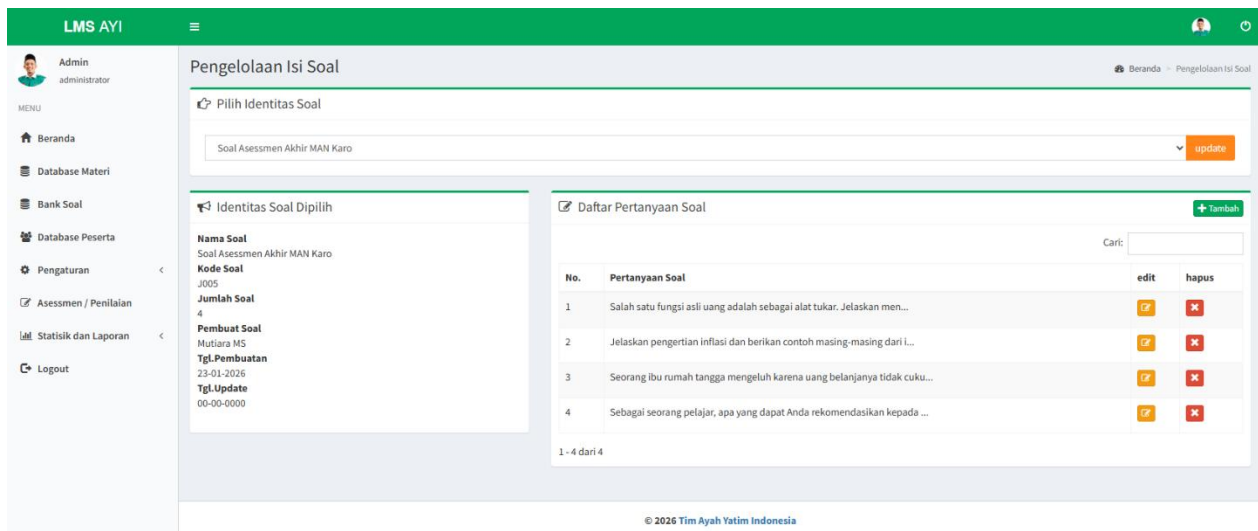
LMS AYI

Admin
administrator

MENU

Beranda
Database Materi
Bank Soal
Database Peserta
Pengaturan
Asessmen / Penilaian
Statisik dan Laporan
Logout

Pengelolaan Isi Soal

Beranda > Pengelolaan Isi Soal

Pilih Identitas Soal

Soal Asessmen Akhir MAN Karo

update

Identitas Soal Dipilih

Nama Soal
Soal Asessmen Akhir MAN Karo
Kode Soal
J005
Jumlah Soal
4
Pembuat Soal
Mutiara MS
Tgl.Pembuatan
23-01-2026
Tgl.Update
00-00-0000

Daftar Pertanyaan Soal

+ Tambah

Cari:

| No. | Pertanyaan Soal | edit | hapus |
|---|---|---|---|
| 1 | Salah satu fungsi asli uang adalah sebagai alat tukar. Jelaskan men... | | |
| 2 | Jelaskan pengertian inflasi dan berikan contoh masing-masing dari i... | | |
| 3 | Seorang ibu rumah tangga mengeluh karena uang belanjanya tidak cuku... | | |
| 4 | Sebagai seorang pelajar, apa yang dapat Anda rekomendasikan kepada ... | | |

1 - 4 dari 4

© 2026 Tim Ayah Yatim Indonesia